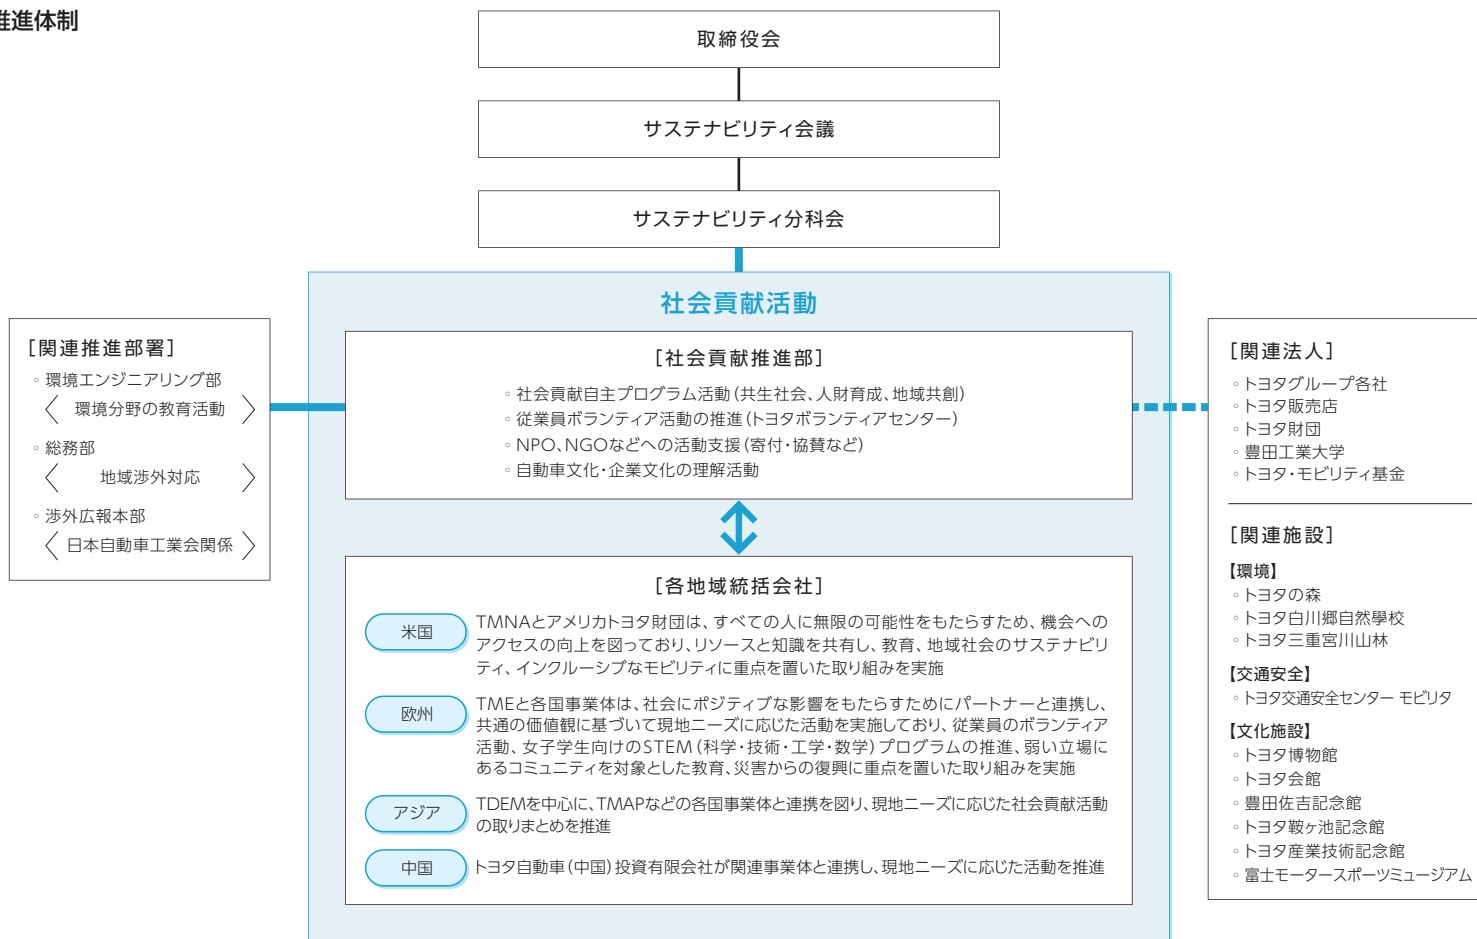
推進体制

取締役会

サステナビリティ会議

サステナビリティ分科会

社会貢献活動

［関連推進部署］
◦環境エンジニアリング部
〈 環境分野の教育活動 〉
◦総務部
〈 地域渉外対応 〉
◦渉外広報本部
〈 日本自動車工業会関係 〉

［社会貢献推進部］
◦社会貢献自主プログラム活動（共生社会、人財育成、地域共創）
◦従業員ボランティア活動の推進（トヨタボランティアセンター）
◦NPO、NGOなどへの活動支援（寄付・協賛など）
◦自動車文化・企業文化の理解活動

［各地域統括会社］
米国 TMNAとアメリカトヨタ財団は、すべての人に無限の可能性をもたらすため、機会へのアクセスの向上を図っており、リソースと知識を共有し、教育、地域社会のサステナビリティ、インクルーシブなモビリティに重点を置いた取り組みを実施

欧州 TMEと各国事業体は、社会にポジティブな影響をもたらすためにパートナーと連携し、共通の価値観に基づいて現地ニーズに応じた活動を実施しており、従業員のボランティア活動、女子学生向けのSTEM（科学・技術・工学・数学）プログラムの推進、弱い立場にあるコミュニティを対象とした教育、災害からの復興に重点を置いた取り組みを実施

アジア TDEMを中心に、TMAPなどの各国事業体と連携を図り、現地ニーズに応じた社会貢献活動の取りまとめを推進

中国 トヨタ自動車（中国）投資有限会社が関連事業体と連携し、現地ニーズに応じた活動を推進

［関連法人］
◦トヨタグループ各社
◦トヨタ販売店
◦トヨタ財団
◦豊田工業大学
◦トヨタ・モビリティ基金

［関連施設］
【環境】
◦トヨタの森
◦トヨタ白川郷自然學校
◦トヨタ三重宮川山林
【交通安全】
◦トヨタ交通安全センター モビリタ
【文化施設】
◦トヨタ博物館
◦トヨタ会館
◦豊田佐吉記念館
◦トヨタ鞍ヶ池記念館
◦トヨタ産業技術記念館
◦富士モータースポーツミュージアム